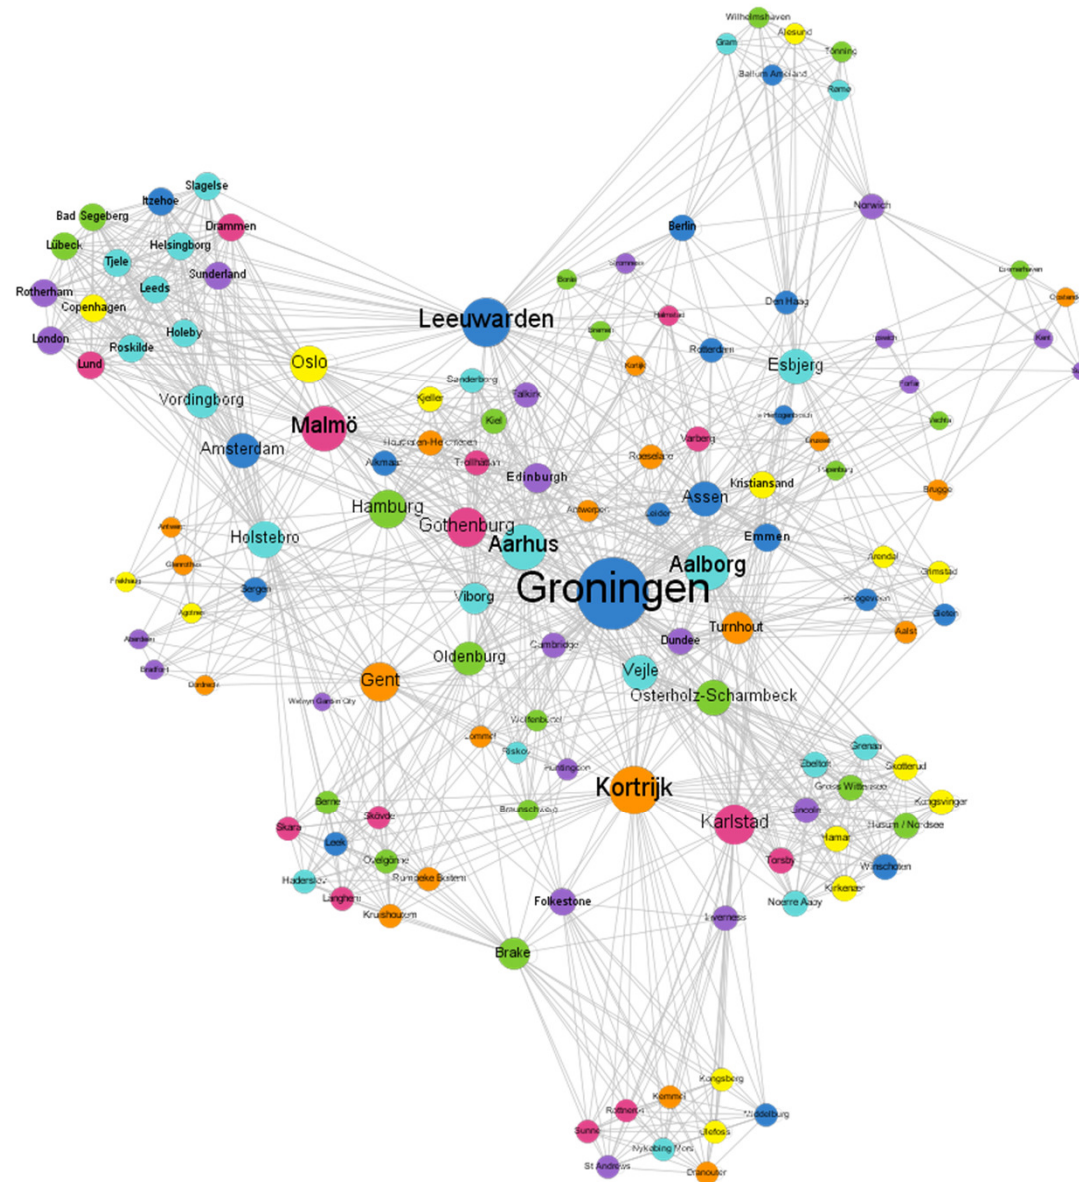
Wilhelmshaven
Alesund
Gram
Tönning
Ballum Ameland
Rømø
Slagelse
Itzehoe
Bad Segeberg
Drammen
Lübeck
Helsingborg
Tjele
Sunderland
Rotherham
Leeds
Copenhagen
Holeby
London
Roskilde
Lund
Norwich
Berlin
Bonn
Stromness
Bremerhaven
Leeuwarden
Helmstad
Den Haag
Bremen
Rotterdam
Ipswich
Kiel
Oslo
Korbijk
Esbjerg
Sanderborg
Falkirk
Vordingborg
Kjeller
Kiel
Malmö
's-Hertogenbosch
Hodemarken
Houppeven-Helchteren
Varberg
Grimsbe
Amsterdam
Alkmaar
Trollhättan
Roeselare
Papenburg
Edinburgh
Kristiansand
Brugge
Hamburg
Antwerpen
Assen
Leiden
Gothenburg
Aarhus
Emmen
Holstebro
Aalborg
Arendal
Grimstad
Bergen
Groningen
Hoogeveen
Delden
Viborg
Turnhout
Aalst
Dundee
Cambridge
Vejle
Oldenburg
Gent
Osterholz-Scharmbeck
Welwyn Garden City
Wolfenbüttel
Lommel
Riskov
Huntingdon
Grenaa
Ebeltoft
Skotterud
Kortrijk
Gross Wittensee
Kongsvinger
Berne
Lincoln
Karlstad
Husum / Nordsee
Skövde
Skara
Hamar
Leek
Torsby
Winschoten
Övelgönne
Rumbeke Beitem
Haderslev
Kirkenær
Langhem
Noerre Aaby
Kruishouten
Folkestone
Inverness
Brake
Kongsberg
Kemmel
Rotterdam
Middelburg
Sunne
Ullefoss
Nykøbing Mors
St Andrews
Dranouter